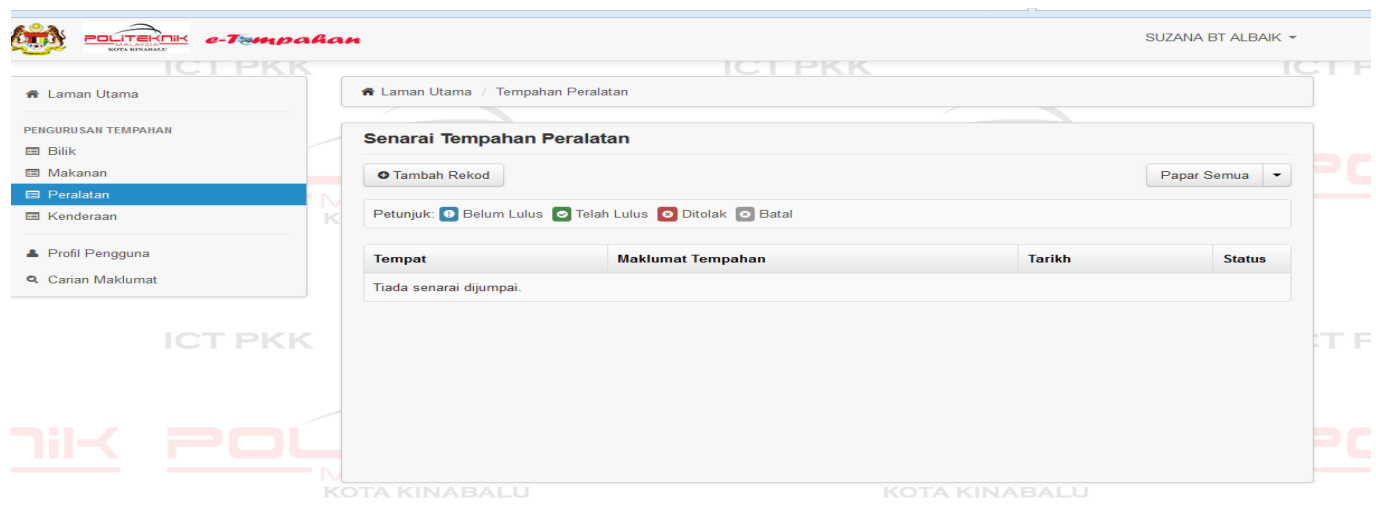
POLITEKNIK MALAYSIA KOTA KINABALU e-Tempahan

SUZANA BT ALBAIK

ICT PKK

Laman Utama

PENGURUSAN TEMPAHAN
Bilik
Makanan
Peralatan
Kenderaan

Profil Pengguna
Carian Maklumat

Laman Utama / Tempahan Peralatan

Senarai Tempahan Peralatan

Tambah Rekod

Papar Semua

Petunjuk: Belum Lulus Telah Lulus Ditolak Batal

| Tempat | Maklumat Tempahan | Tarikh | Status |
|---|---|---|---|
| Tiada senarai dijumpai. | | | |

ICT PKK

POLITEKNIK MALAYSIA KOTA KINABALU

KOTA KINABALU